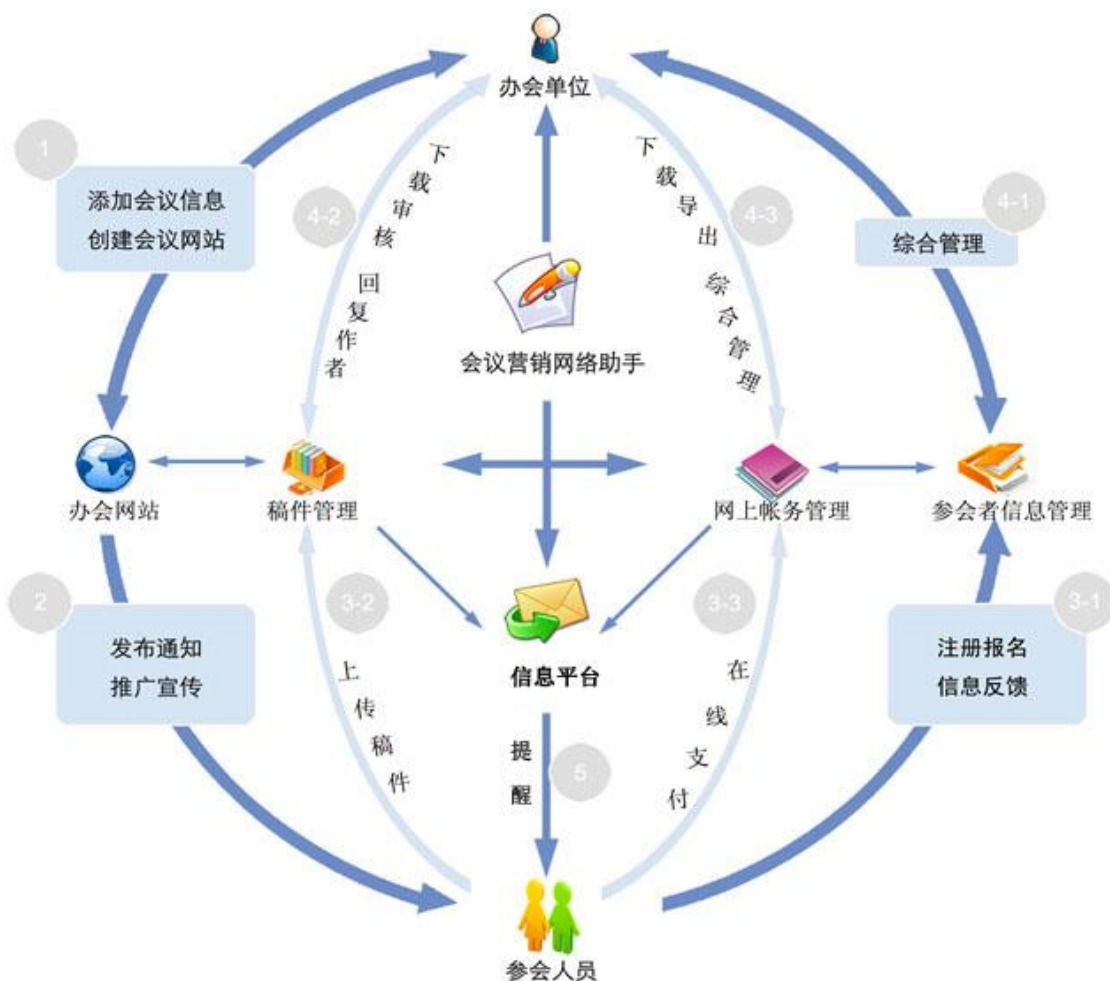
办会单位

1
添加会议信息
创建会议网站

4-2
下载审核
回复作者

下载导出
综合管理
4-3

4-1
综合管理

会议营销网络助手

办会网站

稿件管理

网上帐务管理

参会者信息管理

2
发布通知
推广宣传

3-2
上传稿件

信息平台

3-3
在线支付

3-1
注册报名
信息反馈

提醒
5

参会人员